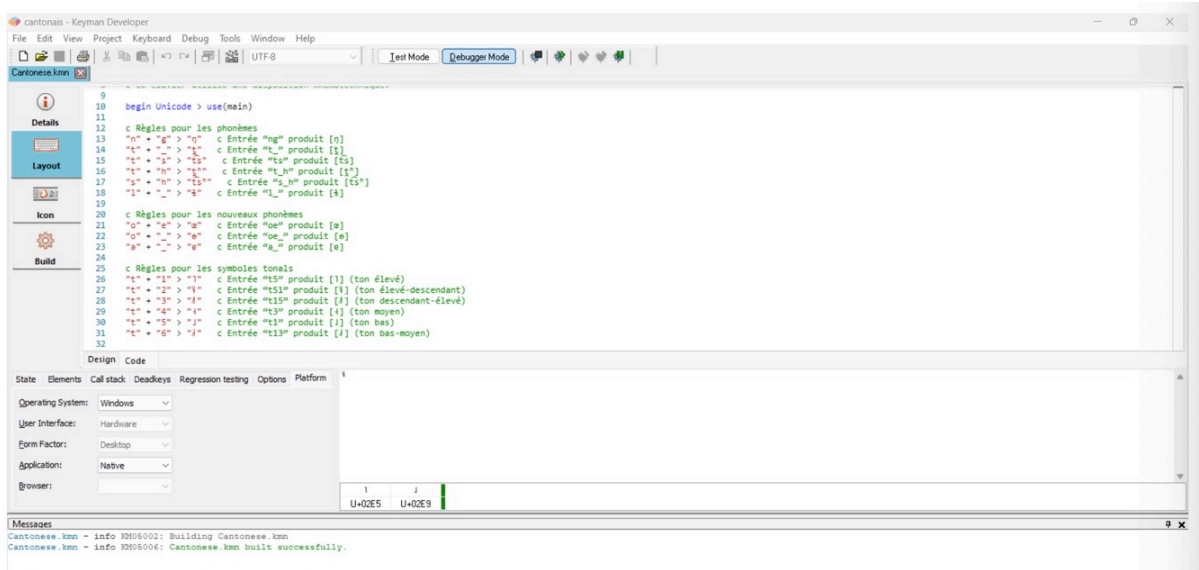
cantonais - Keyman Developer

File Edit View Project Keyboard Debug Tools Window Help

UTF-8

Test Mode Debugger Mode

Cantonese.kmn

Details

Layout

Icon

Build

9
10 begin Unicode > use(main)
11
12 c Règles pour les phonèmes
13 "n" + "g" > "ŋ" c Entrée "ng" produit [ŋ]
14 "t" + "_" > "t̪" c Entrée "t_" produit [t̪]
15 "t" + "s" > "t͡s" c Entrée "ts" produit [t͡s]
16 "t" + "h" > "t̪ʰ" c Entrée "t_h" produit [t̪ʰ]
17 "s" + "h" > "t͡sʰ" c Entrée "s_h" produit [t͡sʰ]
18 "l" + "_" > "ɬ" c Entrée "l_" produit [ɬ]
19
20 c Règles pour les nouveaux phonèmes
21 "o" + "e" > "œ" c Entrée "oe" produit [œ]
22 "o" + "_" > "ɵ" c Entrée "oe_" produit [ɵ]
23 "a" + "_" > "ɐ" c Entrée "a_" produit [ɐ]
24
25 c Règles pour les symboles tonals
26 "t" + "1" > "˥" c Entrée "t5" produit [˥] (ton élevé)
27 "t" + "2" > "˥˩" c Entrée "t51" produit [˥˩] (ton élevé-descendant)
28 "t" + "3" > "˩˥" c Entrée "t15" produit [˩˥] (ton descendant-élevé)
29 "t" + "4" > "˧" c Entrée "t3" produit [˧] (ton moyen)
30 "t" + "5" > "˩" c Entrée "t1" produit [˩] (ton bas)
31 "t" + "6" > "˩˧" c Entrée "t13" produit [˩˧] (ton bas-moyen)
32

Design Code

State Elements Call stack Deadkeys Regression testing Options Platform

Operating System: Windows
User Interface: Hardware
Form Factor: Desktop
Application: Native
Browser:

˥ ˩
U+02E5 U+02E9

Messages
Cantonese.kmn - info KM05002: Building Cantonese.kmn
Cantonese.kmn - info KM05006: Cantonese.kmn built successfully.